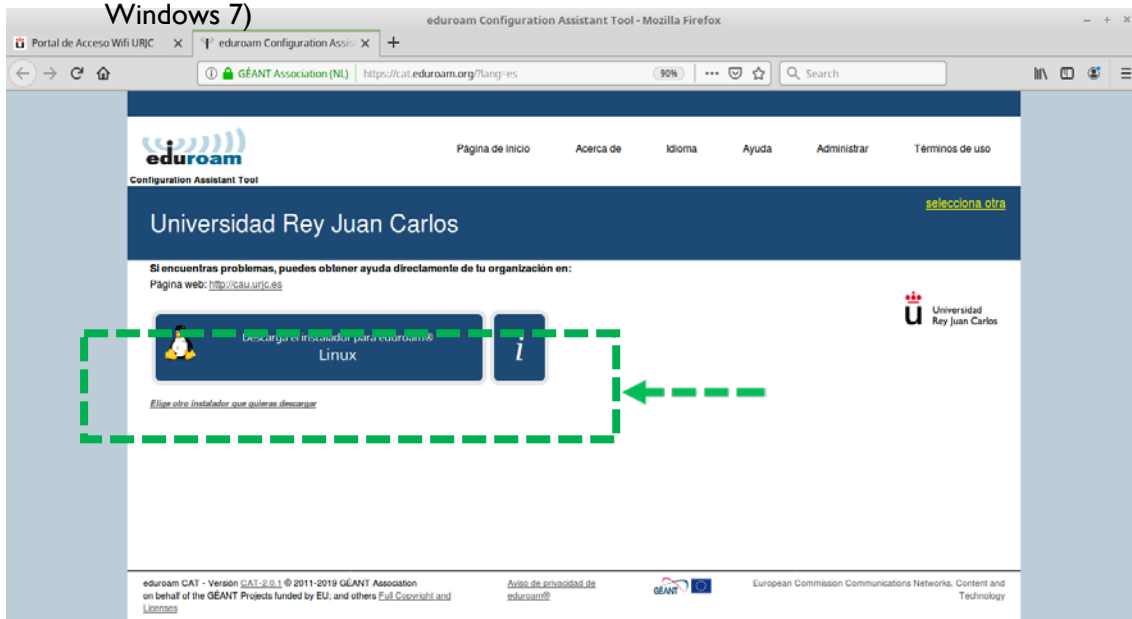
Windows 7)

eduroam Configuration Assistant Tool - Mozilla Firefox

Portal de Acceso Wifi URJC ×
eduroam Configuration Assis ×
+

GÉANT Association (NL) | https://cat.eduroam.org/?lang=es
90%
Search

eduroam
Configuration Assistant Tool

Página de inicio
Acerca de
Idioma
Ayuda
Administrar
Términos de uso

selecciona otra

Universidad Rey Juan Carlos

Si encuentras problemas, puedes obtener ayuda directamente de tu organización en:
Página web: http://cau.urjc.es

Universidad Rey Juan Carlos

Descargar el instalador para eduroam®
Linux

i

Elige otro instalador que quieras descargar

eduroam CAT - Versión CAT-2.0.1 © 2011-2019 GÉANT Association on behalf of the GÉANT Projects funded by EU; and others Full Copyright and Licenses

Aviso de privacidad de eduroam®

GÉANT

European Commission Communications Networks, Content and Technology